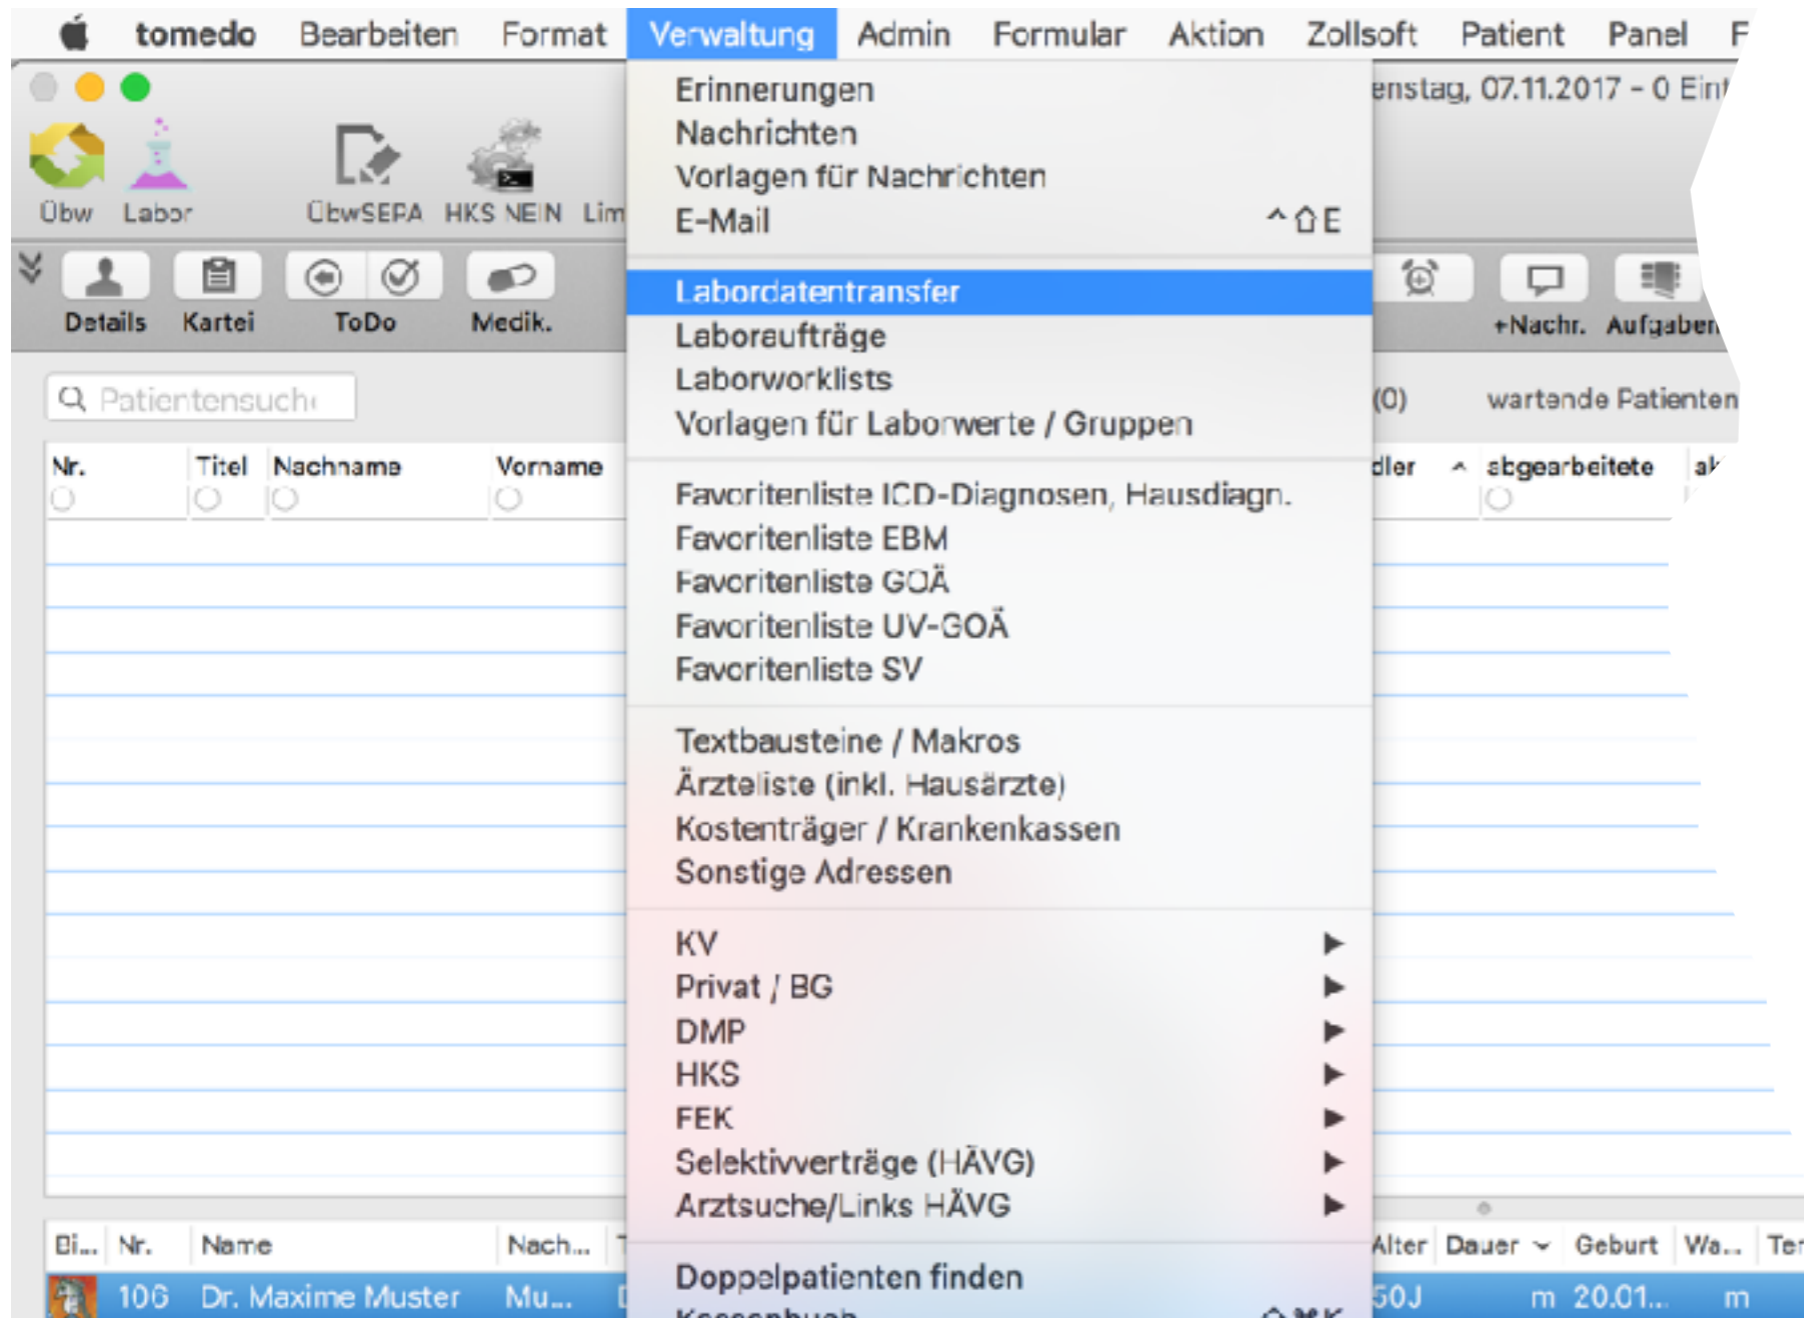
tomedo Bearbeiten Format Verwaltung Admin Formular Aktion Zollsoft Patient Panel F

Übw Labor ÜbwSEPA HKS NEIN Lim

Details Kartei ToDo Medik.

Patientensuche

Nr. Titel Nachname Vorname

Erinnerungen
Nachrichten
Vorlagen für Nachrichten
E-Mail ^⇧E

Labordatentransfer
Laboraufträge
Laborworklists
Vorlagen für Laborwerte / Gruppen

Favoritenliste ICD-Diagnosen, Hausdiagn.
Favoritenliste EBM
Favoritenliste GOÄ
Favoritenliste UV-GOÄ
Favoritenliste SV

Textbausteine / Makros
Ärzteliste (inkl. Hausärzte)
Kostenträger / Krankenkassen
Sonstige Adressen

KV ▶
Privat / BG ▶
DMP ▶
HKS ▶
FEK ▶
Selektivverträge (HÄVG) ▶
Arztsuche/Links HÄVG ▶

Doppelpatienten finden
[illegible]

enstag, 07.11.2017 - 0 Ein

+Nachr. Aufgaben

(0) wartende Patienten

dler abgearbeitete ak

Bi... Nr. Name Nach... Alter Dauer Geburt Wa... Ter

106 Dr. Maxime Muster Mu... 50J m 20.01... m